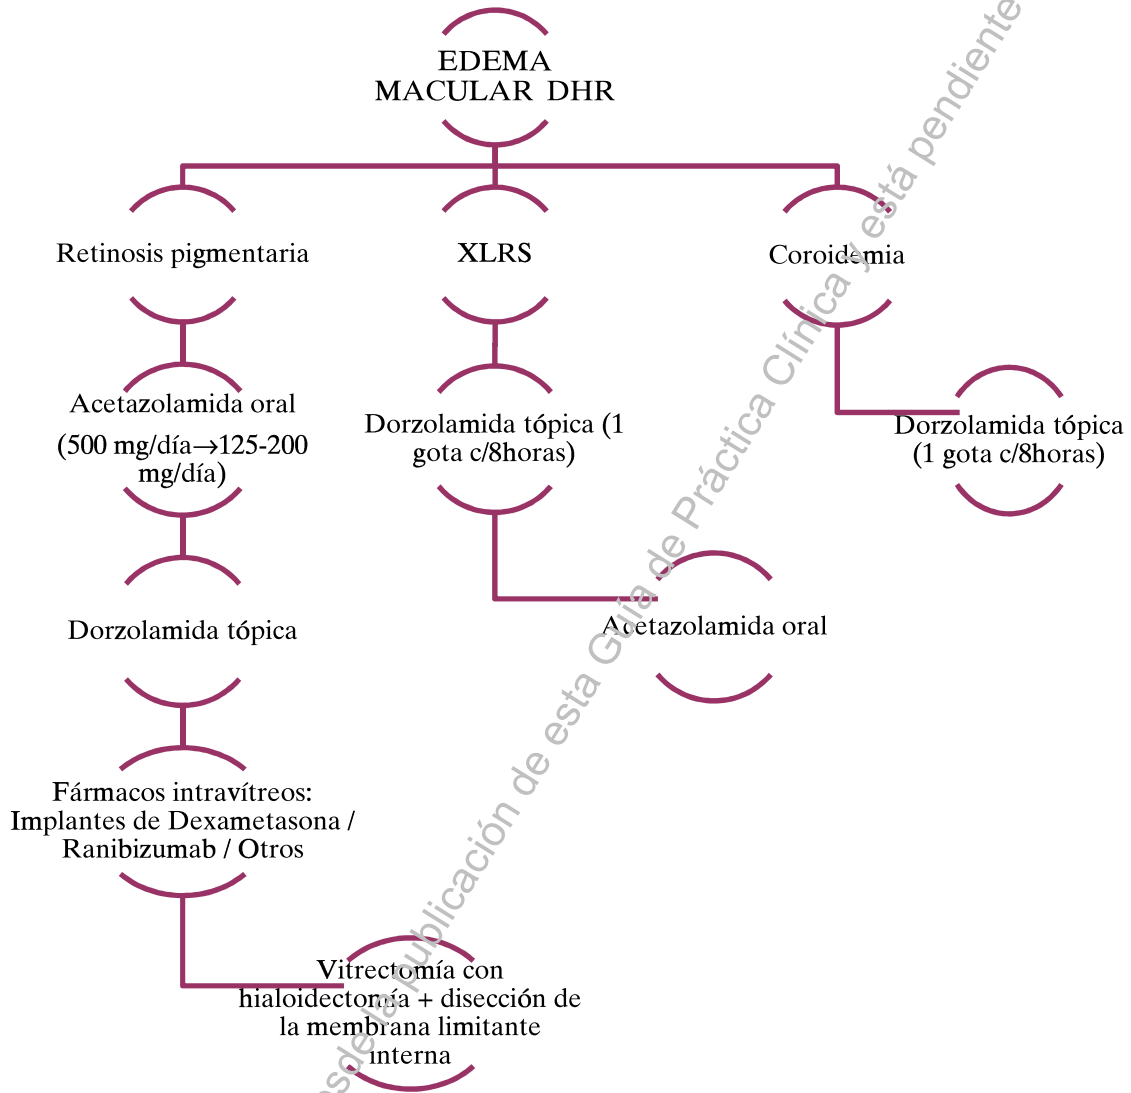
EDEMA MACULAR DHR

Retinosis pigmentaria

XLRS

Coroidemia

Acetazolamida oral
(500 mg/día→125-200 mg/día)

Dorzolamida tópica (1 gota c/8horas)

Dorzolamida tópica (1 gota c/8horas)

Acetazolamida oral

Dorzolamida tópica

Fármacos intravítreos: Implantes de Dexametasona / Ranibizumab / Otros

Vitrectomía con hialoidectomía + disección de la membrana limitante interna

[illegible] de la publicación de esta Guía de Práctica Clínica y está pendiente